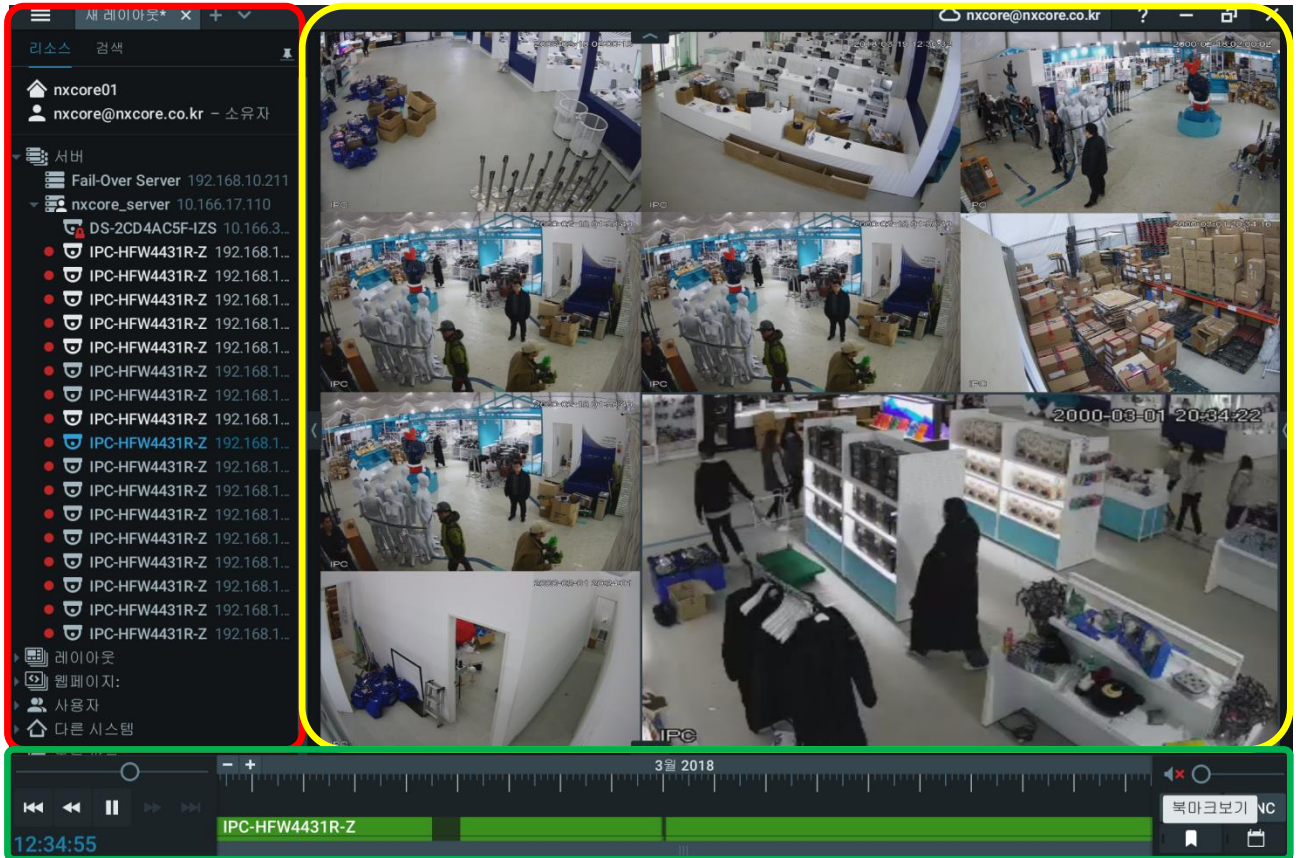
새 레이아웃* ✕ + ⌄

nxcore@nxcore.co.kr ?

리소스 검색

nxcore01

nxcore@nxcore.co.kr – 소유자

서버

Fail-Over Server 192.168.10.211

nxcore_server 10.166.17.110

DS-2CD4AC5F-IZS 10.166.3...

IPC-HFW4431R-Z 192.168.1...

IPC-HFW4431R-Z 192.168.1...

IPC-HFW4431R-Z 192.168.1...

IPC-HFW4431R-Z 192.168.1...

IPC-HFW4431R-Z 192.168.1...

IPC-HFW4431R-Z 192.168.1...

IPC-HFW4431R-Z 192.168.1...

IPC-HFW4431R-Z 192.168.1...

IPC-HFW4431R-Z 192.168.1...

IPC-HFW4431R-Z 192.168.1...

IPC-HFW4431R-Z 192.168.1...

IPC-HFW4431R-Z 192.168.1...

IPC-HFW4431R-Z 192.168.1...

IPC-HFW4431R-Z 192.168.1...

IPC-HFW4431R-Z 192.168.1...

IPC-HFW4431R-Z 192.168.1...

IPC-HFW4431R-Z 192.168.1...

레이아웃

웹페이지:

사용자

다른 시스템

IPC

IPC

IPC

IPC

IPC

2000-03-01 20:34:22

IPC

– +

3월 2018

북마크보기

NC

IPC-HFW4431R-Z

12:34:55